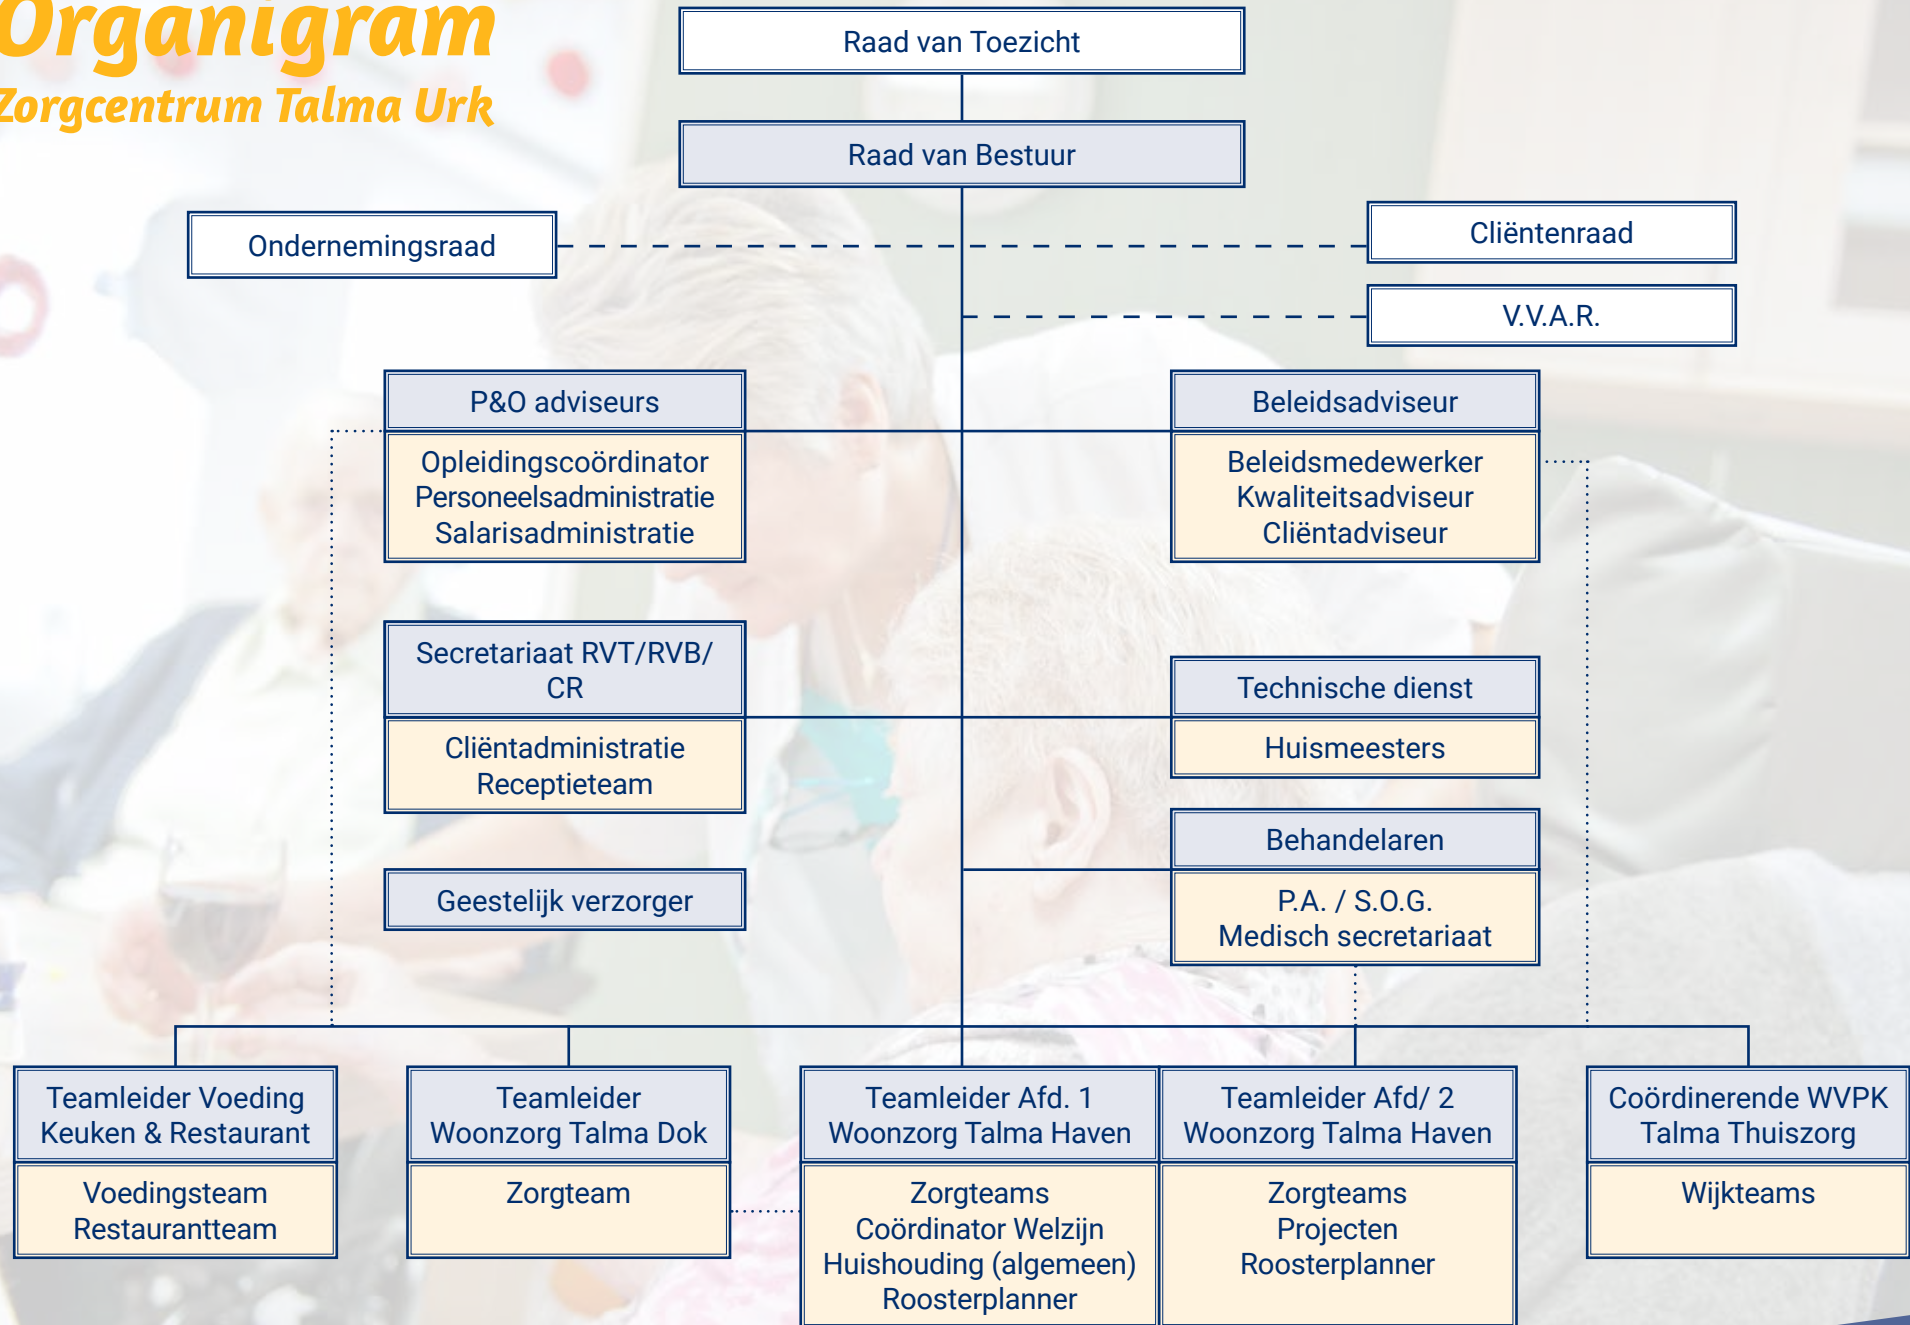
Organigram
Zorgcentrum Talma Urk

Raad van Toezicht

Raad van Bestuur

Ondernemingsraad

Cliëntenraad

V.V.A.R.

P&O adviseurs

Opleidingscoördinator
Personeelsadministratie
Salarisadministratie

Beleidsadviseur

Beleidsmedewerker
Kwaliteitsadviseur
Cliëntadviseur

Secretariaat RVT/RVB/CR

Cliëntadministratie
Receptieteam

Technische dienst

Huismeesters

Behandelaren

P.A. / S.O.G.
Medisch secretariaat

Geestelijk verzorger

Teamleider Voeding
Keuken & Restaurant

Voedingsteam
Restaurantteam

Teamleider
Woonzorg Talma Dok

Zorgteam

Teamleider Afd. 1
Woonzorg Talma Haven

Zorgteams
Coördinator Welzijn
Huishouding (algemeen)
Roosterplanner

Teamleider Afd/ 2
Woonzorg Talma Haven

Zorgteams
Projecten
Roosterplanner

Coördinerende WVPK
Talma Thuiszorg

Wijkteams